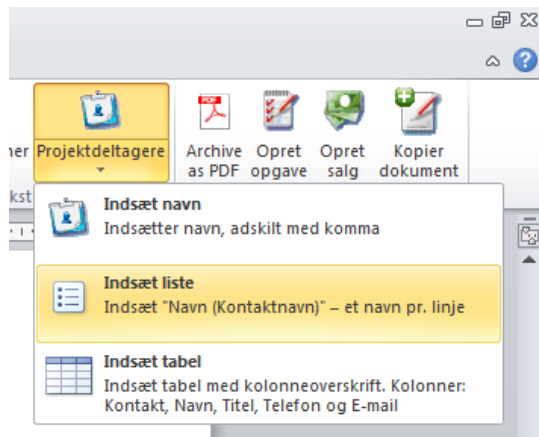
ner Projektdeltagere

Archive as PDF

Opret opgave

Opret salg

Kopier dokument

kst

**Indsæt navn**
Indsætter navn, adskilt med komma

**Indsæt liste**
Indsæt "Navn (Kontaktnavn)" – et navn pr. linje

**Indsæt tabel**
Indsæt tabel med kolonneoverskrift. Kolonner: Kontakt, Navn, Titel, Telefon og E-mail